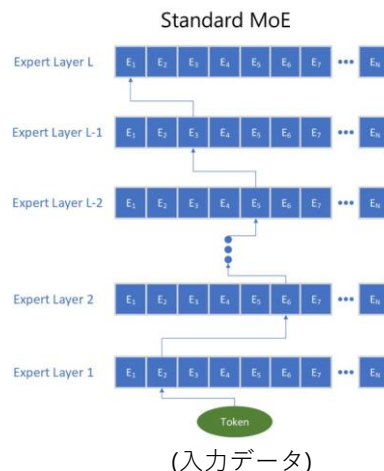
Standard MoE

Expert Layer L $E_1$ $E_2$ $E_3$ $E_4$ $E_5$ $E_6$ $E_7$ ••• $E_N$

Expert Layer L-1 $E_1$ $E_2$ $E_3$ $E_4$ $E_5$ $E_6$ $E_7$ ••• $E_N$

Expert Layer L-2 $E_1$ $E_2$ $E_3$ $E_4$ $E_5$ $E_6$ $E_7$ ••• $E_N$

Expert Layer 2 $E_1$ $E_2$ $E_3$ $E_4$ $E_5$ $E_6$ $E_7$ ••• $E_N$

Expert Layer 1 $E_1$ $E_2$ $E_3$ $E_4$ $E_5$ $E_6$ $E_7$ ••• $E_N$

Token

(入力データ)